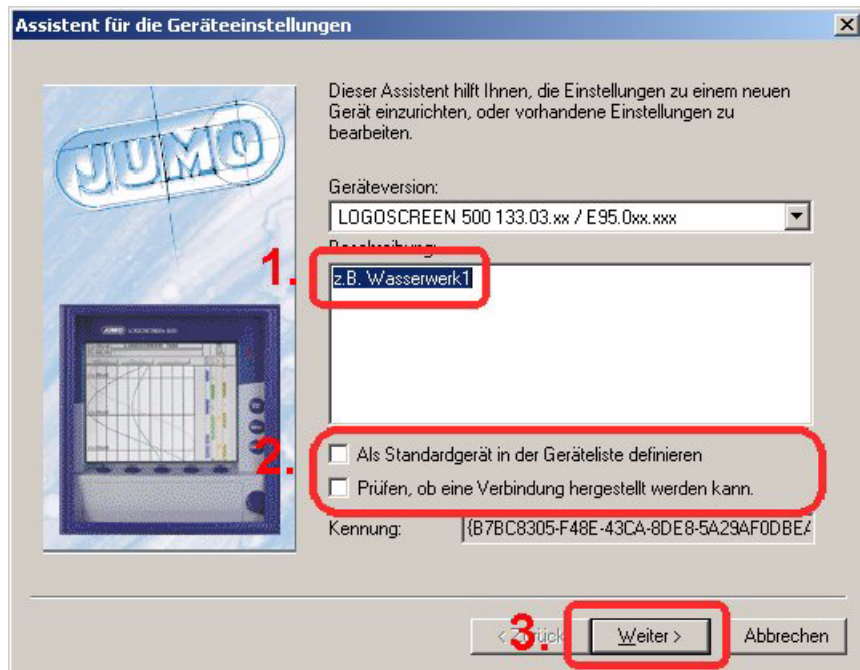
Assistent für die Geräteeinstellungen

JUMO

Dieser Assistent hilft Ihnen, die Einstellungen zu einem neuen Gerät einzurichten, oder vorhandene Einstellungen zu bearbeiten.

Geräteversion:

LOGOSCREEN 500 133.03.xx / E95.0xx.xxx

Beschreibung:

1.

z.B. Wasserwerk1

2.

Als Standardgerät in der Geräteliste definieren

Prüfen, ob eine Verbindung hergestellt werden kann.

Kennung: {B7BC8305-F48E-43CA-8DE8-5A29AF0DBE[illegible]

3.

< Zurück

Weiter >

Abbrechen